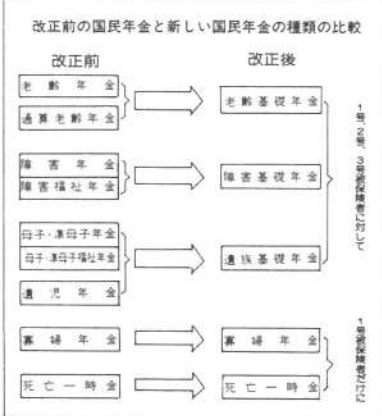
改正前の国民年金と新しい国民年金の種類の比較

改正前

老齢年金
通算老齢年金

障害年金
障害福祉年金

母子・準母子年金
母子・準母子福祉年金

遺児年金

寡婦年金

死亡一時金

改正後

老齢基礎年金

障害基礎年金

遺族基礎年金

寡婦年金

死亡一時金

1号、2号、3号被保険者に対して

1号被保険者だけに